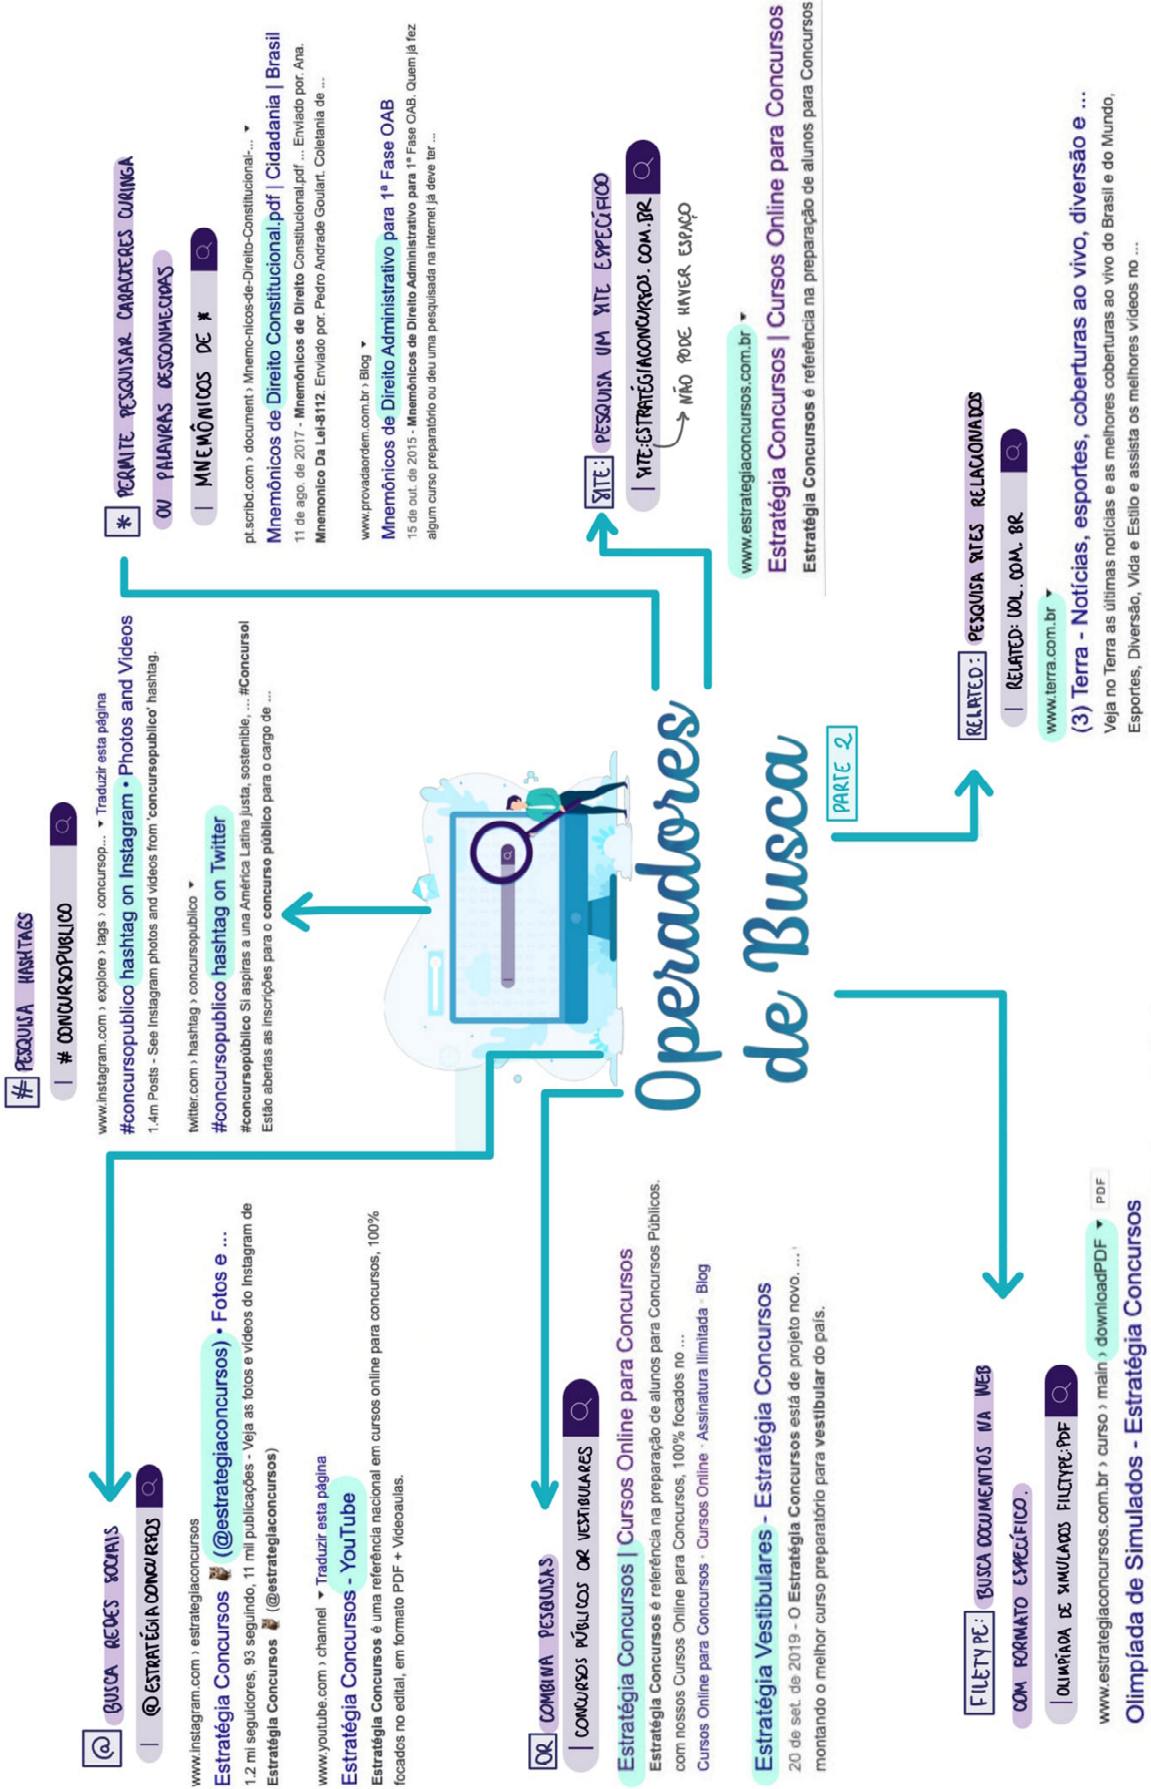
Operadores de Busca
PARTE 2

# PESQUISA HASHTAGS
# CONCURSOPUBLICO
www.instagram.com › explore › tags › concursop... ▾ Traduzir esta página
#concursopublico hashtag on Instagram • Photos and Videos
1.4m Posts - See Instagram photos and videos from 'concursopublico' hashtag.
twitter.com › hashtag › concursopublico ▾
#concursopublico hashtag on Twitter
#concursopúblico Si aspiras a una América Latina justa, sostenible, ... #Concursol
Estão abertas as inscrições para o concurso público para o cargo de ...

* PERMITE PESQUISAR CARACTERES CURINGA OU PALAVRAS DESCONHECIDAS
MNEMÔNICOS DE *
pt.scribd.com › document › Mnemo-nicos-de-Direito-Constitucional-... ▾
Mnemônicos de Direito Constitucional.pdf | Cidadania | Brasil
11 de ago. de 2017 - Mnemônicos de Direito Constitucional.pdf ... Enviado por. Ana. Mnemonico Da Lei-8112. Enviado por. Pedro Andrade Goulart. Coletania de ...
www.provadaordem.com.br › Blog ▾
Mnemônicos de Direito Administrativo para 1ª Fase OAB
15 de out. de 2015 - Mnemônicos de Direito Administrativo para 1ª Fase OAB. Quem já fez algum curso preparatório ou deu uma pesquisa na internet já deve ter ...

SITE: PESQUISA UM SITE ESPECÍFICO
SITE:ESTRATEGIACONCURSOS.COM.BR
NÃO PODE HAVER ESPAÇO
www.estrategiaconcursos.com.br ▾
Estratégia Concursos | Cursos Online para Concursos
Estratégia Concursos é referência na preparação de alunos para Concursos

RELATED: PESQUISA SITES RELACIONADOS
RELATED: UOL.COM.BR
www.terra.com.br ▾
(3) Terra - Notícias, esportes, coberturas ao vivo, diversão e ...
Veja no Terra as últimas notícias e as melhores coberturas ao vivo do Brasil e do Mundo, Esportes, Diversão, Vida e Estilo e assista os melhores vídeos no ...

@ BUSCA REDES SOCIAIS
@ESTRATÉGIACONCURSOS
www.instagram.com › estrategiaconcursos
Estratégia Concursos (@estrategiaconcursos) • Fotos e ...
1.2 mil seguidores, 93 seguindo, 11 mil publicações - Veja as fotos e vídeos do Instagram de Estratégia Concursos (@estrategiaconcursos)
www.youtube.com › channel ▾ Traduzir esta página
Estratégia Concursos - YouTube
Estratégia Concursos é uma referência nacional em cursos online para concursos, 100% focados no edital, em formato PDF + Videoaulas.

OR COMBINA PESQUISAS
CONCURSOS PÚBLICOS OR VESTIBULARES
Estratégia Concursos | Cursos Online para Concursos
Estratégia Concursos é referência na preparação de alunos para Concursos Públicos. com nossos Cursos Online para Concursos, 100% focados no ...
Cursos Online para Concursos · Cursos Online · Assinatura Ilimitada · Blog
Estratégia Vestibulares - Estratégia Concursos
20 de set. de 2019 - O Estratégia Concursos está de projeto novo. ... montando o melhor curso preparatório para vestibular do país.

FILETYPE: BUSCA DOCUMENTOS NA WEB COM FORMATO ESPECÍFICO.
OLIMPÍADA DE SIMULADOS FILETYPE:PDF
www.estrategiaconcursos.com.br › curso › main › downloadPDF ▾ PDF
Olimpíada de Simulados - Estratégia Concursos